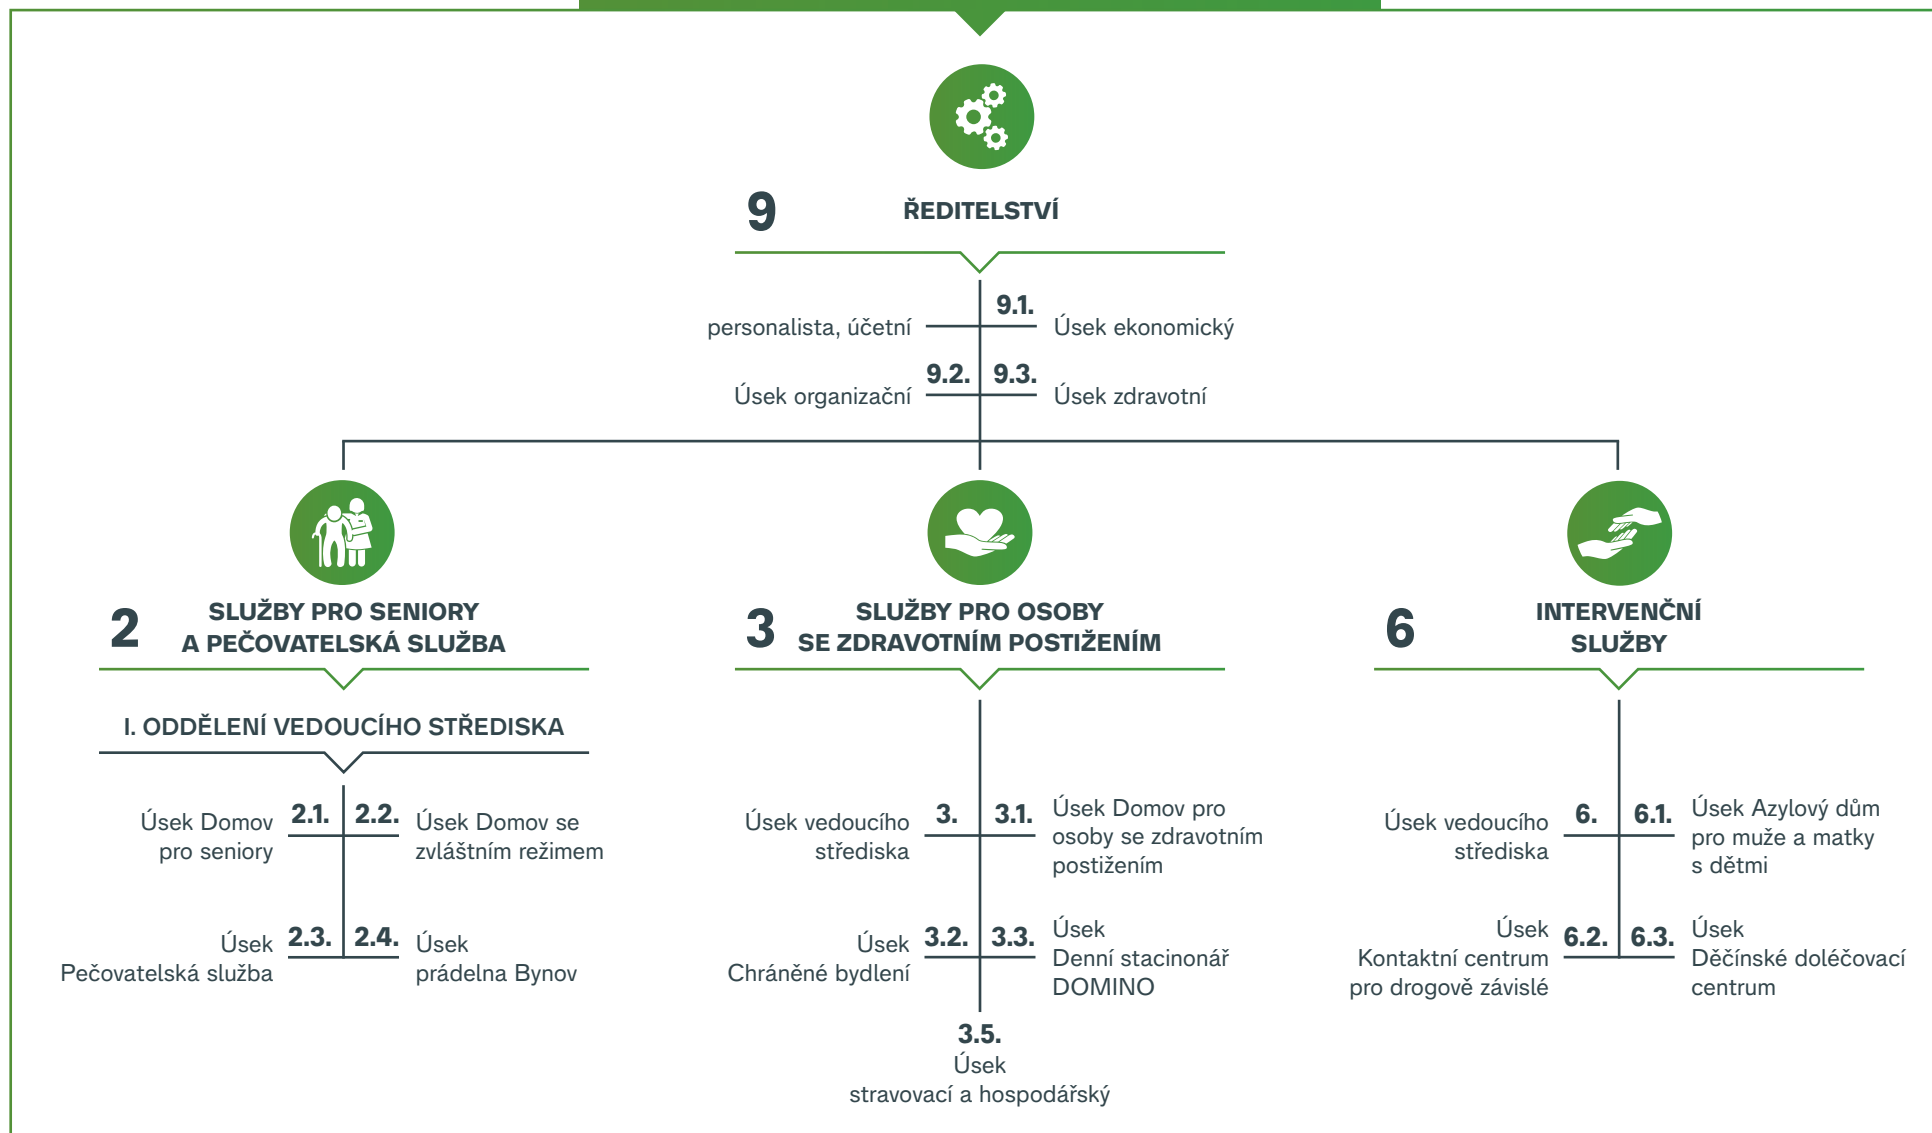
9 ŘEDITELSTVÍ

personalista, účetní

9.1. Úsek ekonomický

9.2. Úsek organizační

9.3. Úsek zdravotní

2 SLUŽBY PRO SENIORY A PEČOVATELSKÁ SLUŽBA

I. ODDĚLENÍ VEDOUCÍHO STŘEDISKA

Úsek Domov pro seniory 2.1.

2.2. Úsek Domov se zvláštním režimem

Úsek Pečovatelská služba 2.3.

2.4. Úsek prádelna Bynov

3 SLUŽBY PRO OSOBY SE ZDRAVOTNÍM POSTIŽENÍM

Úsek vedoucího střediska 3.

3.1. Úsek Domov pro osoby se zdravotním postižením

Úsek Chráněné bydlení 3.2.

3.3. Úsek Denní stacionář DOMINO

3.5. Úsek stravovací a hospodářský

6 INTERVENČNÍ SLUŽBY

Úsek vedoucího střediska 6.

6.1. Úsek Azylový dům pro muže a matky s dětmi

Úsek Kontaktní centrum pro drogově závislé 6.2.

6.3. Úsek Děčínské doléčovací centrum